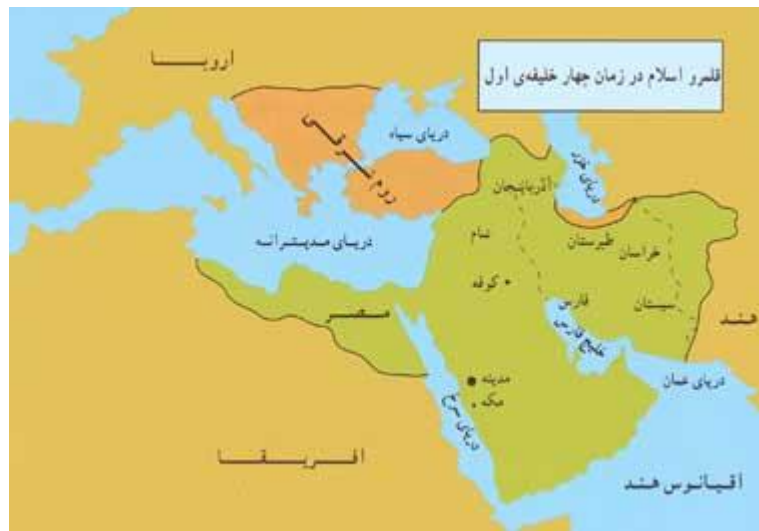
قلمرو اسلام در زمان چهار خلیفه‌ی اول

اروپـــا

دریای سیاه

روم شرقی

دریای خزر

آذربایجان

طبرستان

خراسان

شام

دریای مدیترانه

کوفه

فارس

سیستان

خلیج فارس

مـصـر

هـنـد

مدینه

مکه

دریای عمان

دریای سرخ

افـریـقـا

اقیانوس هند